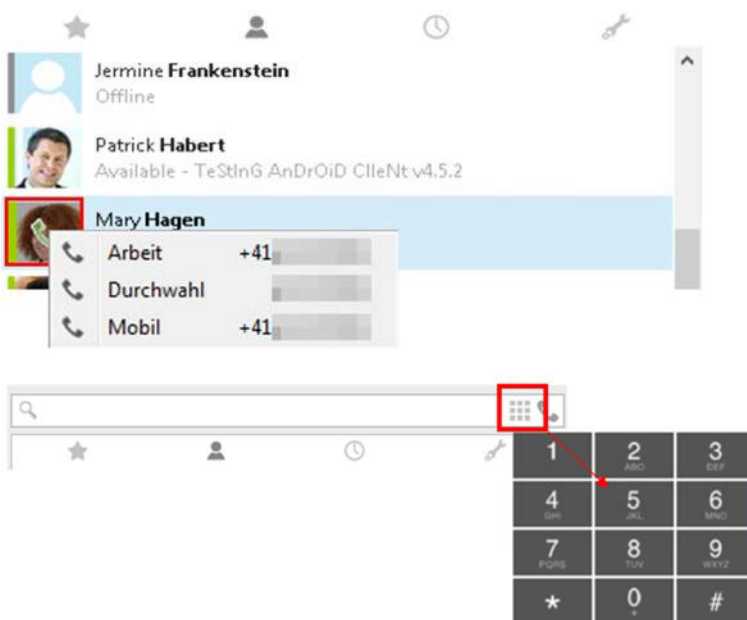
Jermine Frankenstein
Offline

Patrick Habert
Available - TeStInG AnDrOiD ClIeNt v4.5.2

Mary Hagen

| Arbeit | +41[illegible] |
|---|---|
| Durchwahl | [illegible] |
| Mobil | +41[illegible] |

| 1 | 2 ABC | 3 DEF |
|---|---|---|
| 4 GHI | 5 JKL | 6 MNO |
| 7 PQRS | 8 TUV | 9 WXYZ |
| * | 0 + | # |